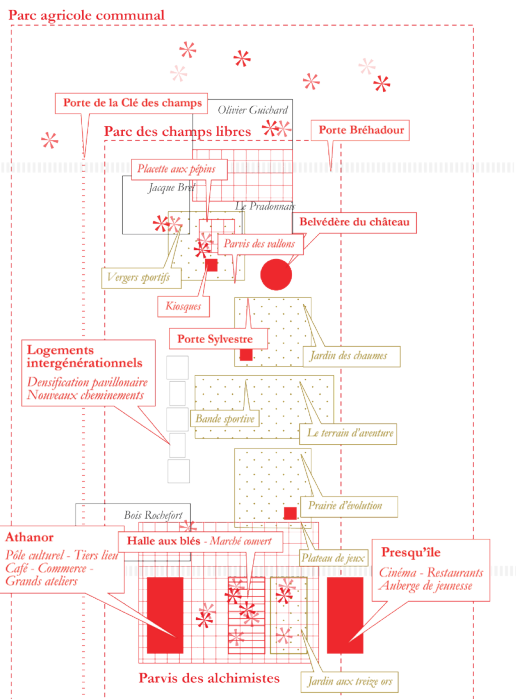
Parc agricole communal

Porte de la Clé des champs

Olivier Guichard

Parc des champs libres

Porte Bréhadour

Placette aux pépins

Jacque Brel

Le Pradonnais

Belvédère du château

Parvis des vallons

Vergers sportifs

Kiosques

Porte Sylvestre

Jardin des chaumes

Logements intergénérationnels

Densification pavillonaire
Nouveaux cheminements

Bande sportive

Le terrain d'aventure

Prairie d'évolution

Bois Rochefort

Athanor

Pôle culturel - Tiers lieu
Café - Commerce -
Grands ateliers

Halle aux blés - Marché couvert

Plateau de jeux

Presqu'île

Cinéma - Restaurants
Auberge de jeunesse

Parvis des alchimistes

Jardin aux treize ors